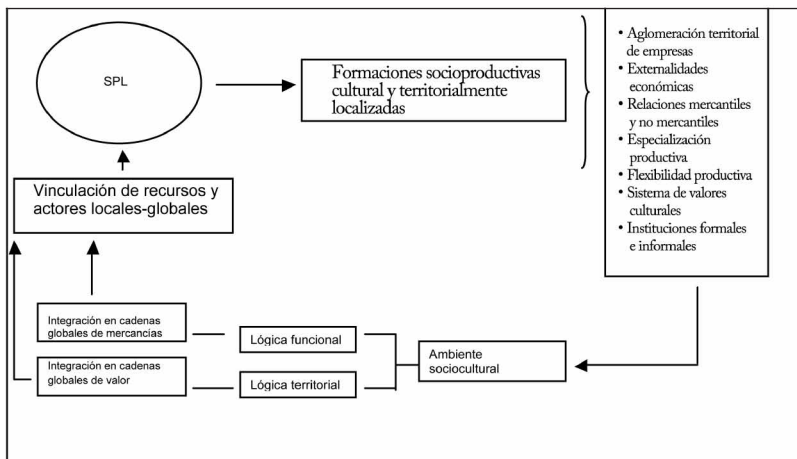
SPL

Formaciones socioproductivas cultural y territorialmente localizadas

• Aglomeración territorial de empresas
• Externalidades económicas
• Relaciones mercantiles y no mercantiles
• Especialización productiva
• Flexibilidad productiva
• Sistema de valores culturales
• Instituciones formales e informales

Vinculación de recursos y actores locales-globales

Integración en cadenas globales de mercancías

Integración en cadenas globales de valor

Lógica funcional

Lógica territorial

Ambiente sociocultural